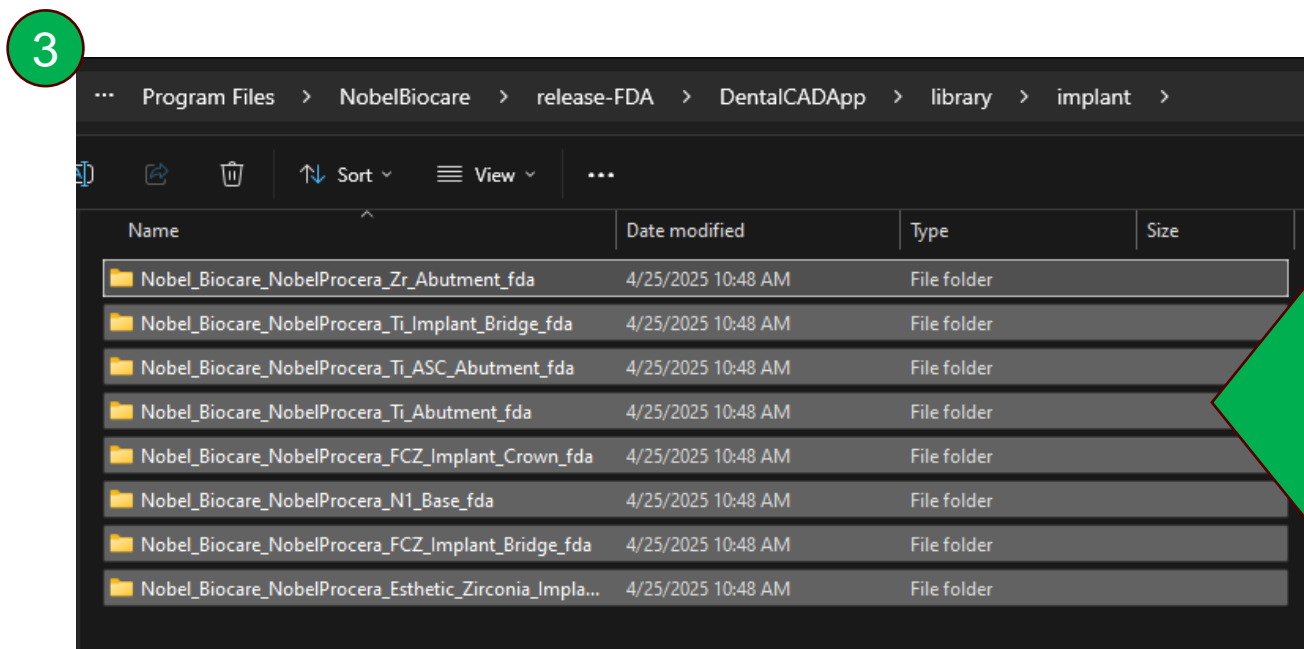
3

··· Program Files > NobelBiocare > release-FDA > DentalCADApp > library > implant >

Sort View ···

| Name | Date modified | Type | Size |
|---|---|---|---|
| Nobel_Biocare_NobelProcera_Zr_Abutment_fda | 4/25/2025 10:48 AM | File folder | |
| Nobel_Biocare_NobelProcera_Ti_Implant_Bridge_fda | 4/25/2025 10:48 AM | File folder | |
| Nobel_Biocare_NobelProcera_Ti_ASC_Abutment_fda | 4/25/2025 10:48 AM | File folder | |
| Nobel_Biocare_NobelProcera_Ti_Abutment_fda | 4/25/2025 10:48 AM | File folder | |
| Nobel_Biocare_NobelProcera_FCZ_Implant_Crown_fda | 4/25/2025 10:48 AM | File folder | |
| Nobel_Biocare_NobelProcera_N1_Base_fda | 4/25/2025 10:48 AM | File folder | |
| Nobel_Biocare_NobelProcera_FCZ_Implant_Bridge_fda | 4/25/2025 10:48 AM | File folder | |
| Nobel_Biocare_NobelProcera_Esthetic_Zirconia_Impla... | 4/25/2025 10:48 AM | File folder | |